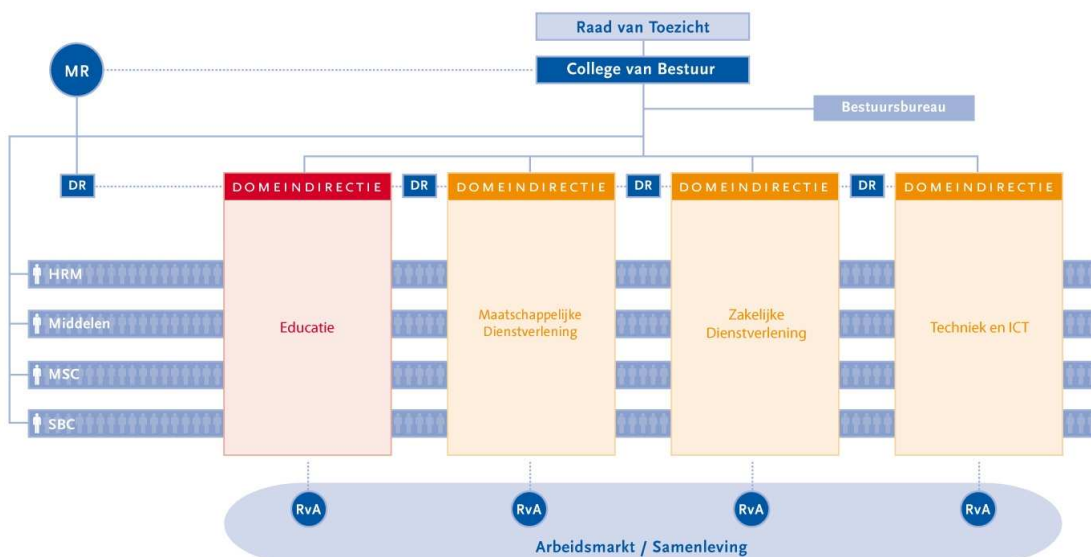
Raad van Toezicht

MR

College van Bestuur

Bestuursbureau

DR

DOMEINDIRECTIE

DR

DOMEINDIRECTIE

DR

DOMEINDIRECTIE

DR

DOMEINDIRECTIE

HRM

Middelen

MSC

SBC

Educatie

Maatschappelijke Dienstverlening

Zakelijke Dienstverlening

Techniek en ICT

RvA

RvA

RvA

RvA

Arbeidsmarkt / Samenleving